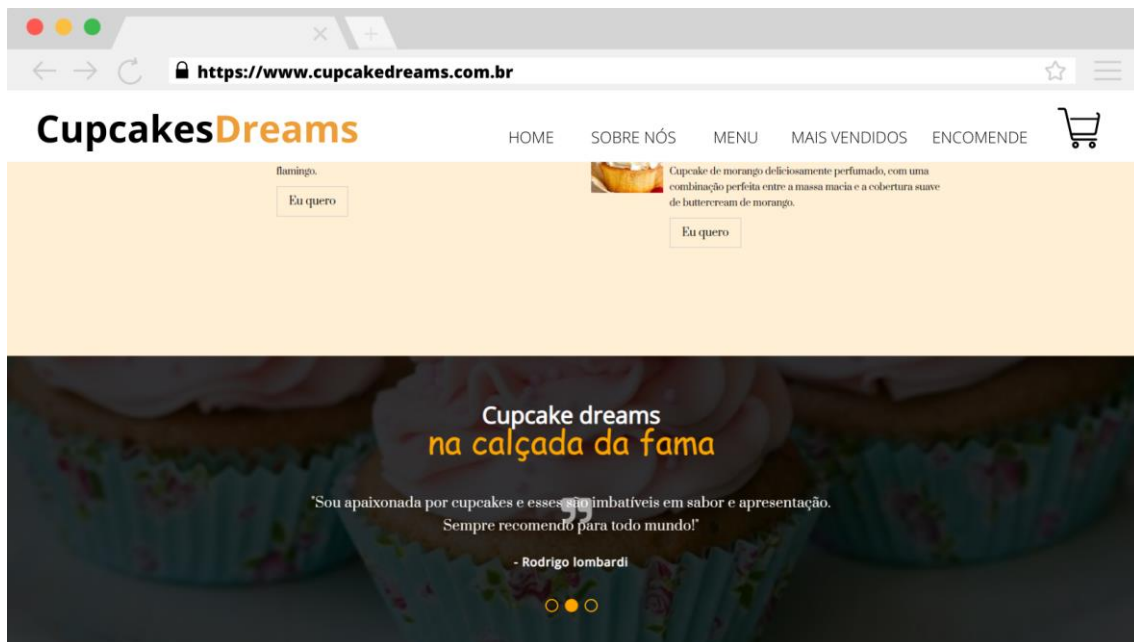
https://www.cupcakedreams.com.br

CupcakesDreams

HOME SOBRE NÓS MENU MAIS VENDIDOS ENCOMENDE

flamingo.

Eu quero

Cupcake de morango deliciosamente perfumado, com uma combinação perfeita entre a massa macia e a cobertura suave de buttercream de morango.

Eu quero

Cupcake dreams
na calçada da fama

"Sou apaixonada por cupcakes e esses são imbatíveis em sabor e apresentação. Sempre recomendo para todo mundo!"

- Rodrigo lombardi